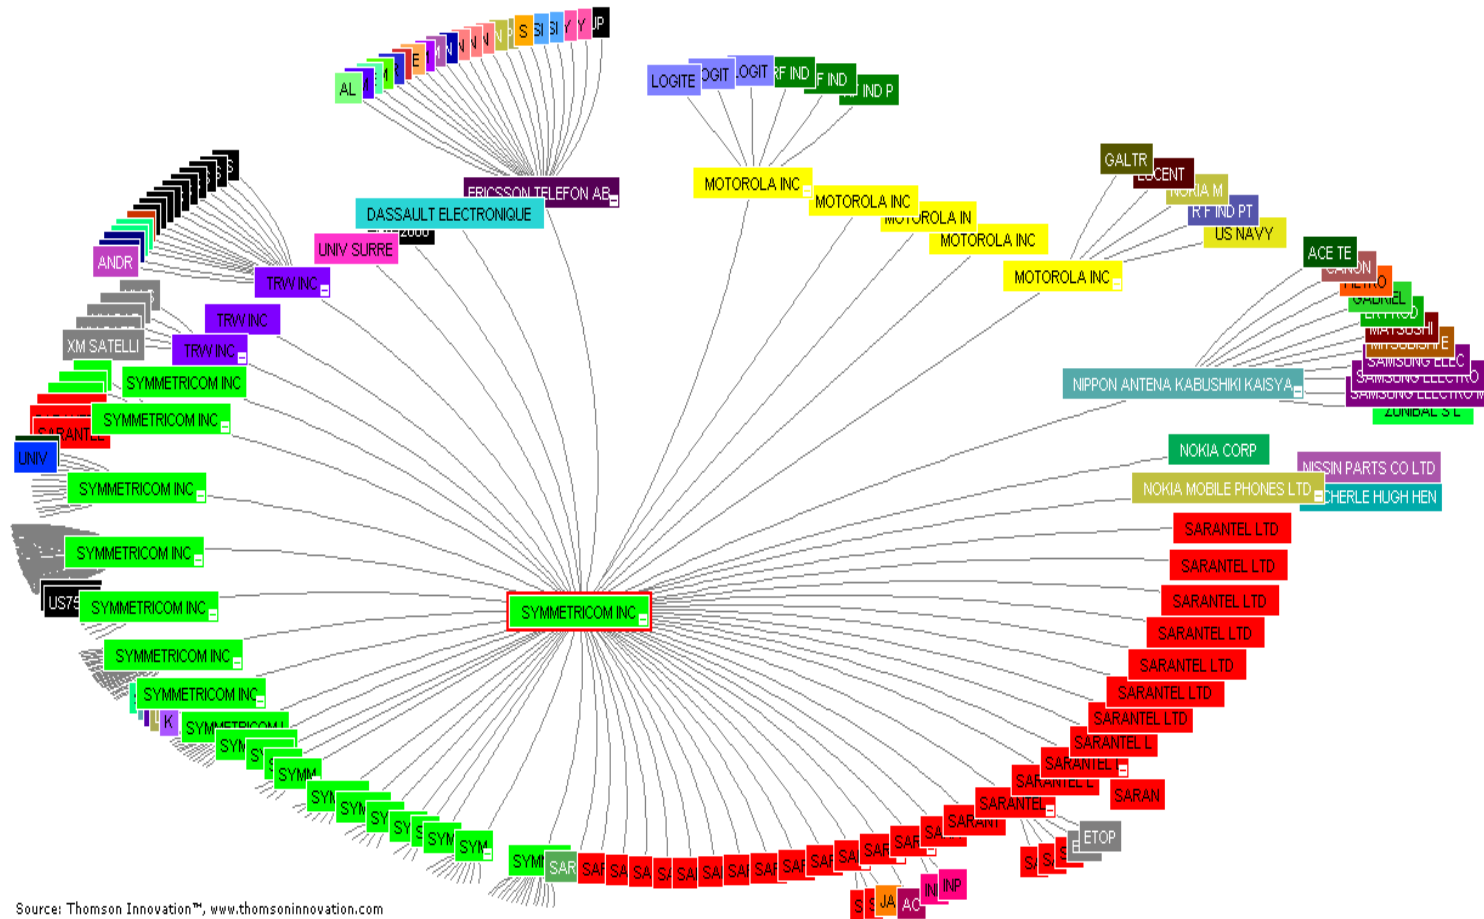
AL
E
N N N N
S SI SI Y Y UP
LOGITE OGIT LOGIT RF IND F IND IND P
ERICSSON TELEFON AB
DASSAULT ELECTRONIQUE
UNIV SURRE
MOTOROLA INC
MOTOROLA INC
MOTOROLA IN
MOTOROLA INC
MOTOROLA INC
GALTR
LUCENT
NOKIA M
R F IND PT
US NAVY
ACE TE
CANON
HITACHI
GABRIEL
LAIRD
MATSUSHI
MITSUBISHI E
SAMSUNG ELEC
SAMSUNG ELECTRO
SAMSUNG ELECTRO M
ZONIBAL S L
ANDR
TRW INC
TRW INC
TRW INC
XM SATELLI
SYMMETRICOM INC
SYMMETRICOM INC
SARANTEL
UNIV
SYMMETRICOM INC
SYMMETRICOM INC
US75
SYMMETRICOM INC
SYMMETRICOM INC
SYMMETRICOM INC
K
SYMMETRICOM I
SYM
SYMM
SYM
SYM
SYM
SYM
SYMMETRICOM INC
NIPPON ANTENA KABUSHIKI KAISYA
NOKIA CORP
NISSIN PARTS CO LTD
NOKIA MOBILE PHONES LTD
CHERLE HUGH HEN
SARANTEL LTD
SARANTEL LTD
SARANTEL LTD
SARANTEL LTD
SARANTEL LTD
SARANTEL LTD
SARANTEL LTD
SARANTEL L
SARANTEL
SARANTEL L
SARAN
SARANTEL
SARANT
ETOP
SAR
JA
AC
INP
Source: Thomson Innovation™, www.thomsoninnovation.com